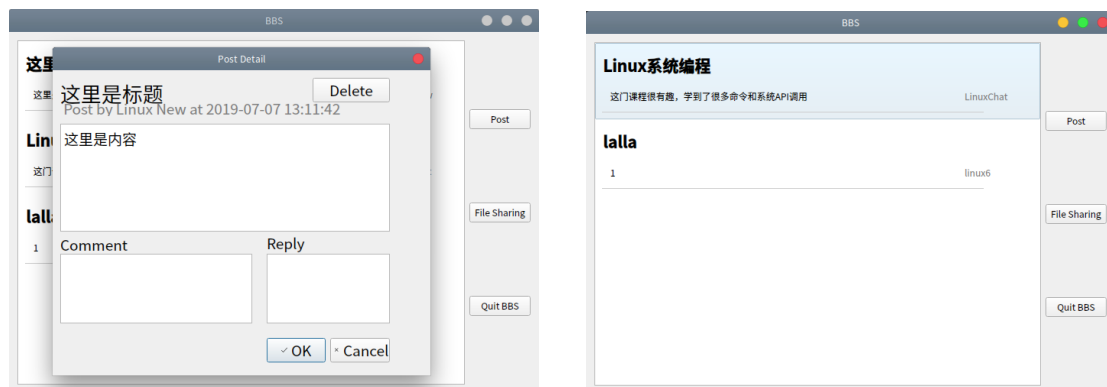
BBS

这里

这里

Linu

这门

lalla

1

Post Detail

这里是标题

Delete

Post by Linux New at 2019-07-07 13:11:42

这里是内容

Comment

Reply

OK

Cancel

Post

File Sharing

Quit BBS

BBS

Linux系统编程

这门课程很有趣，学到了很多命令和系统API调用

LinuxChat

lalla

1

linux6

Post

File Sharing

Quit BBS